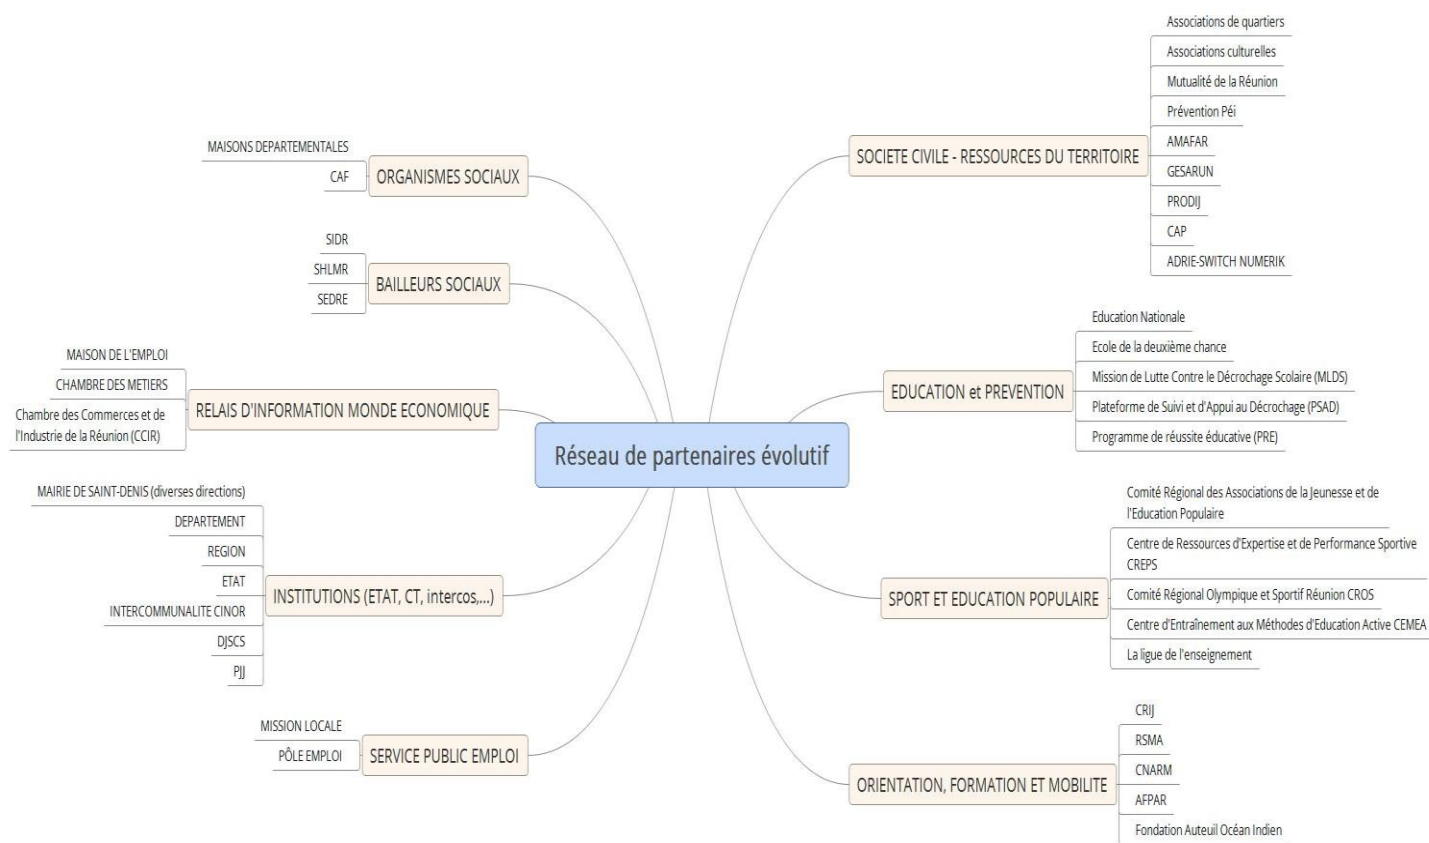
Réseau de partenaires évolutif

ORGANISMES SOCIAUX
MAISONS DEPARTEMENTALES
CAF

BAILLEURS SOCIAUX
SIDR
SHLMR
SEDRE

RELAIS D'INFORMATION MONDE ECONOMIQUE
MAISON DE L'EMPLOI
CHAMBRE DES METIERS
Chambre des Commerces et de l'Industrie de la Réunion (CCIR)

INSTITUTIONS (ETAT, CT, intercos,...)
MAIRIE DE SAINT-DENIS (diverses directions)
DEPARTEMENT
REGION
ETAT
INTERCOMMUNALITE CINOR
DJSCS
PJJ

SERVICE PUBLIC EMPLOI
MISSION LOCALE
PÔLE EMPLOI

SOCIETE CIVILE - RESSOURCES DU TERRITOIRE
Associations de quartiers
Associations culturelles
Mutualité de la Réunion
Prévention Péi
AMAFAR
GESARUN
PRODIJ
CAP
ADRIE-SWITCH NUMERIK

EDUCATION et PREVENTION
Education Nationale
Ecole de la deuxième chance
Mission de Lutte Contre le Décrochage Scolaire (MLDS)
Plateforme de Suivi et d'Appui au Décrochage (PSAD)
Programme de réussite éducative (PRE)

SPORT ET EDUCATION POPULAIRE
Comité Régional des Associations de la Jeunesse et de l'Education Populaire
Centre de Ressources d'Expertise et de Performance Sportive CREPS
Comité Régional Olympique et Sportif Réunion CROS
Centre d'Entraînement aux Méthodes d'Education Active CEMEA
La ligue de l'enseignement

ORIENTATION, FORMATION ET MOBILITE
CRIJ
RSMA
CNARM
AFPAR
Fondation Auteuil Océan Indien